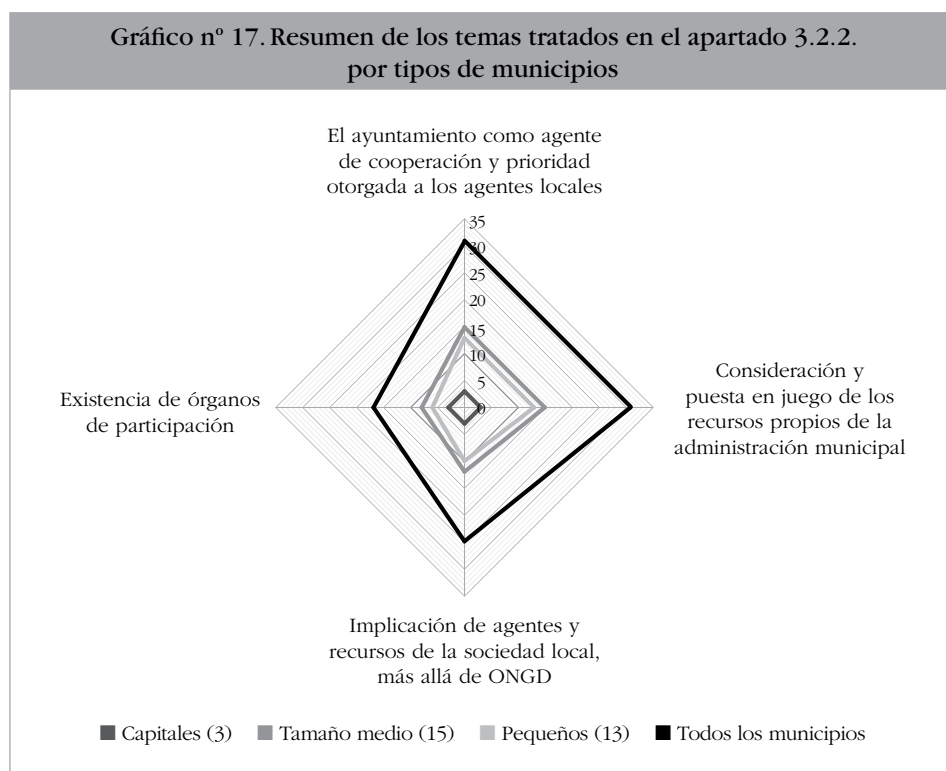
Gráfico nº 17. Resumen de los temas tratados en el apartado 3.2.2. por tipos de municipios

El ayuntamiento como agente de cooperación y prioridad otorgada a los agentes locales

35
30
25
20
15
10
5
0

Consideración y puesta en juego de los recursos propios de la administración municipal

Implicación de agentes y recursos de la sociedad local, más allá de ONGD

Existencia de órganos de participación

Capitales (3) Tamaño medio (15) Pequeños (13) Todos los municipios